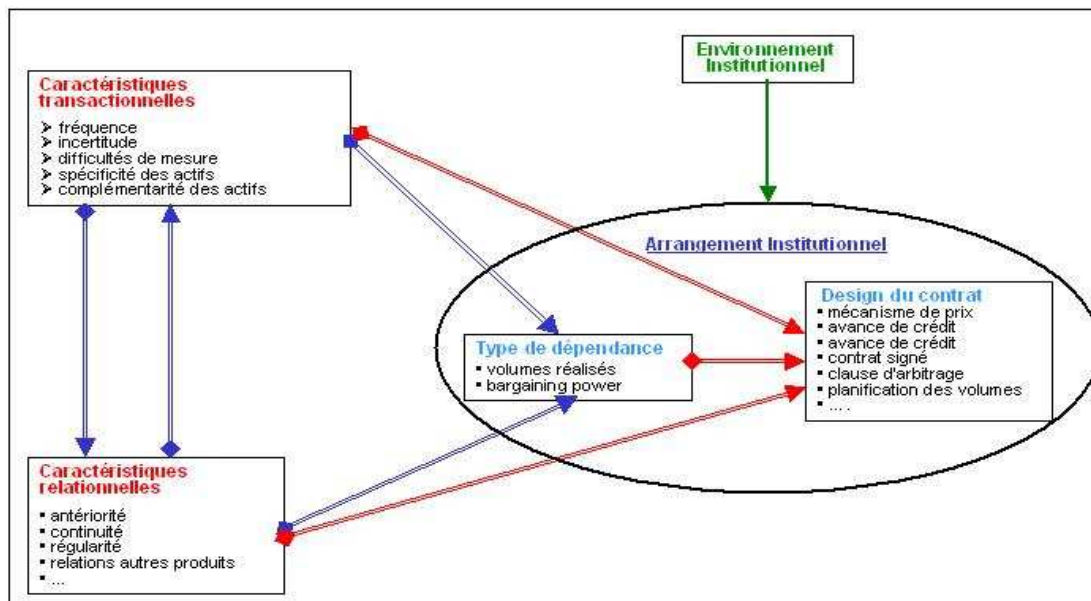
Environnement Institutionnel

Caractéristiques transactionnelles
➤ fréquence
➤ incertitude
➤ difficultés de mesure
➤ spécificité des actifs
➤ complémentarité des actifs

Arrangement Institutionnel

Design du contrat
▪ mécanisme de prix
▪ avance de crédit
▪ avance de crédit
▪ contrat signé
▪ clause d'arbitrage
▪ planification des volumes
▪ ....

Type de dépendance
▪ volumes réalisés
▪ bargaining power

Caractéristiques relationnelles
▪ antériorité
▪ continuité
▪ régularité
▪ relations autres produits
▪ ...